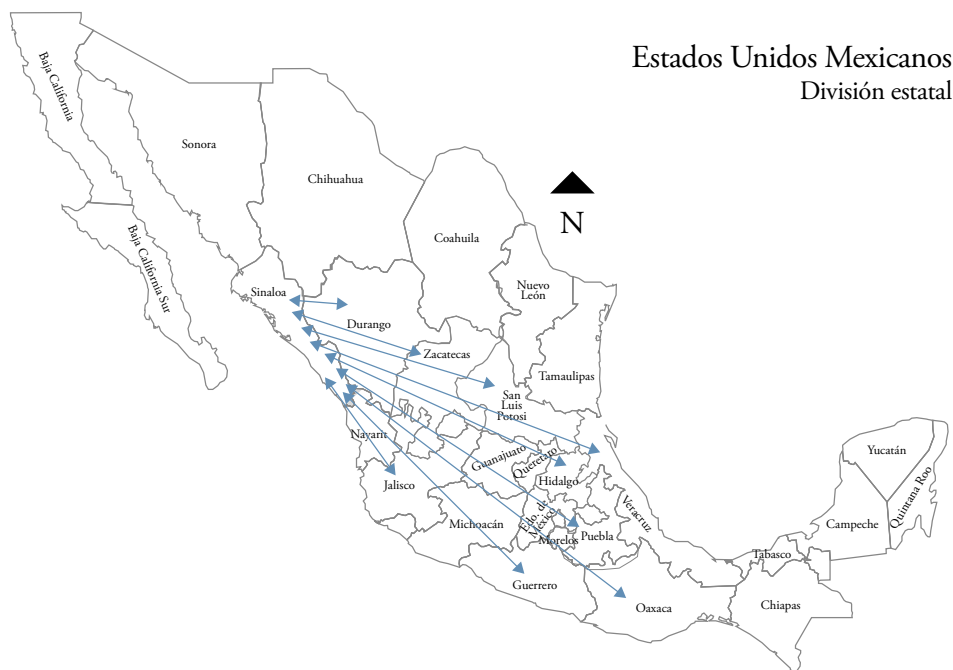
Estados Unidos Mexicanos
División estatal

N

Baja California
Sonora
Chihuahua
Coahuila
Baja California Sur
Nuevo León
Sinaloa
Durango
Zacatecas
Tamaulipas
San Luis Potosí
Nayarit
Querétaro
Guanajuato
Hidalgo
Yucatán
Jalisco
Veracruz
Quintana Roo
Edo. de México
Campeche
Michoacán
Puebla
Morelos
Tabasco
Guerrero
Oaxaca
Chiapas